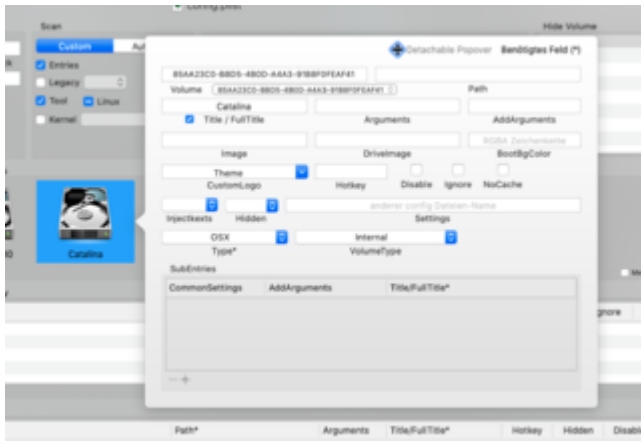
Config.plist

Scan

Hide Volume

Custom

Au

Entries

Legacy

Tool

Linux

Kernel

Detachable Popover

Benötigtes Feld (*)

85AA23C0-BBD5-4B0D-A4A3-91B8F0FEAF41

Volume

85AA23C0-BBD5-4B0D-A4A3-91B8F0FEAF41

Path

Catalina

Title / FullTitle

Arguments

AddArguments

RGBA Zeichenkette

Image

DriveImage

BootBgColor

Theme

CustomLogo

Hotkey

Disable

Ignore

NoCache

anderer config Dateien-Name

InjectKexts

Hidden

Settings

OSX

Type*

Internal

VolumeType

SubEntries

| CommonSettings | AddArguments | Title/FullTitle* |
|---|---|---|
| | | |

— +

Catalina

Ignore

Path*

Arguments

Title/FullTitle*

Hotkey

Hidden

Disable